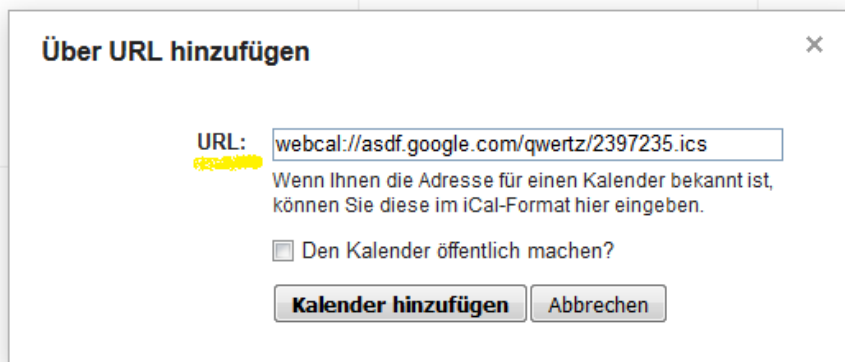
Über URL hinzufügen

×

URL: webcal://asdf.google.com/qwertz/2397235.ics

Wenn Ihnen die Adresse für einen Kalender bekannt ist, können Sie diese im iCal-Format hier eingeben.

Den Kalender öffentlich machen?

Kalender hinzufügen

Abbrechen